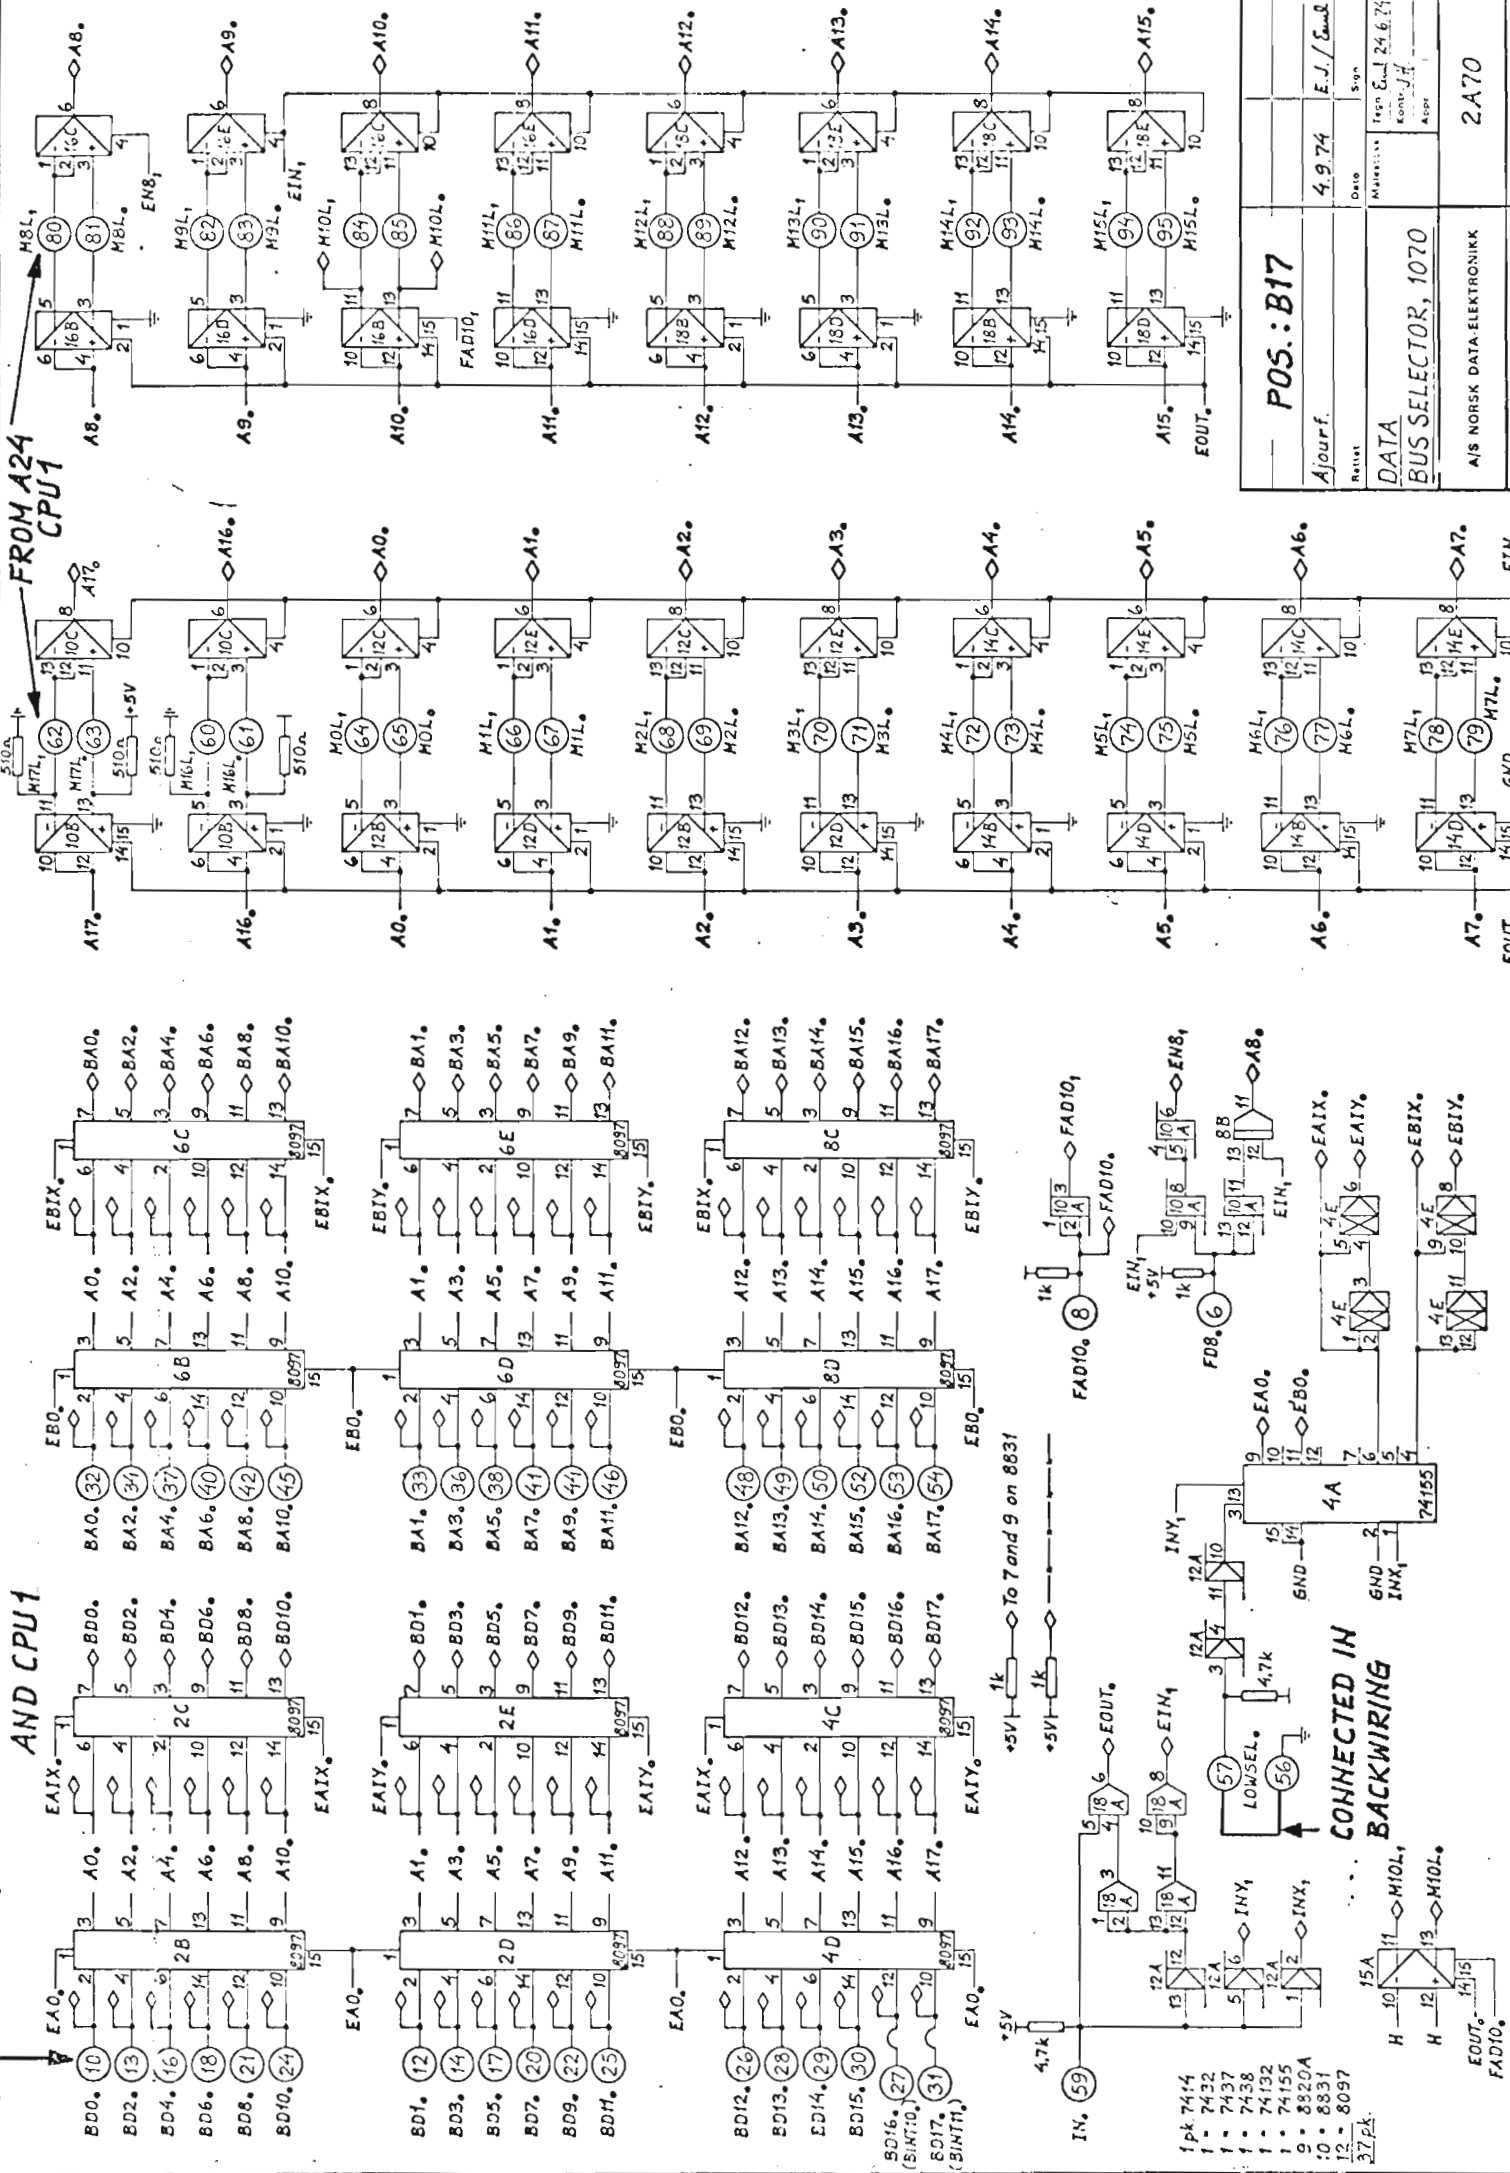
FROM A24 CPU1

AND CPU1

POS.: B17

Ajourf. 4.9.74 E.J./Emil

Rettet Dato Sign

DATA
BUS SELECTOR, 1070

Målestokk Tegn Emil 24.6.74 Kontr. JH Appr.

A/S NORSK DATA-ELEKTRONIKK

2A70

CONNECTED IN BACKWIRING

To 7 and 9 on 8831

LOWSEL.

1 pk. 7414
1 - 7432
1 - 7437
1 - 7438
1 - 74132
1 - 74155
9 - 8320A
10 - 8831
12 - 8097
37 pk.

BD0. 10 EA0. 2B 8097 A0. EAIX. 2C 8097 BD0. BD2. BD4. BD6. BD8. BD10.
BD2. 13
BD4. 16
BD6. 18
BD8. 21
BD10. 24

BD1. 12 EA0. 2D 8097 A1. A3. A5. A7. A9. A11. EAIY. 2E 8097 BD1. BD3. BD5. BD7. BD9. BD11.
BD3. 14
BD5. 17
BD7. 20
BD9. 22
BD11. 25

BD12. 26 EA0. 4D 8097 A12. A13. A14. A15. A16. A17. EAIX. 4C 8097 EAIY. BD12. BD13. BD14. BD15. BD16. BD17.
BD13. 28
BD14. 29
BD15. 30
BD16. (BINT10.) 27
BD17. (BINT11.) 31

BA0. 32 EB0. 6B 8097 A0. A2. A4. A6. A8. A10. EBIX. 6C 8097 BA0. BA2. BA4. BA6. BA8. BA10.
BA2. 34
BA4. 37
BA6. 40
BA8. 42
BA10. 45

BA1. 33 EB0. 6D 8097 A1. A3. A5. A7. A9. A11. EBIY. 6E 8097 BA1. BA3. BA5. BA7. BA9. BA11.
BA3. 36
BA5. 38
BA7. 41
BA9. 44
BA11. 46

BA12. 48 EB0. 8D 8097 A12. A13. A14. A15. A16. A17. EBIX. 8C 8097 EBIY. BA12. BA13. BA14. BA15. BA16. BA17.
BA13. 49
BA14. 50
BA15. 52
BA16. 53
BA17. 54

+5V 1k +5V 1k

IN. 59 +5V 4,7k 12A INY, INX, 18A EOUT. EIN, 57 56 4,7k 12A INY, 4A 74155 EA0. EB0. GND GND INX,

H 15A M10L, M10L. H EOUT. FAD10.

FAD10. 8 1k 1A FAD10, FAD10. EIN, +5V 1k FD8. 6 1A EN8, 8B A8. EIN, 4E EAIX. EAIY. EBIX. EBIY.

A17. 10B M17L, 62 510Ω 63 M17L. 510Ω +5V 10C A17.
A16. 10B M16L, 60 510Ω 61 M16L. 510Ω 10C A16.
A0. 12B M0L, 64 65 M0L. 12C A0.
A1. 12D M1L, 66 67 M1L. 12E A1.
A2. 12B M2L, 68 69 M2L. 12C A2.
A3. 12D M3L, 70 71 M3L. 12E A3.
A4. 14B M4L, 72 73 M4L. 14C A4.
A5. 14D M5L, 74 75 M5L. 14E A5.
A6. 14B M6L, 76 77 M6L. 14C A6.
A7. EOUT 14D M7L, 78 79 M7L. GND 14E A7. EIN

A8. 16B M8L, 80 81 M8L. 16C EN8, A8.
A9. 16D M9L, 82 83 M9L. 16E EIN, A9.
A10. 16B FAD10, M10L, 84 85 M10L. 16C A10.
A11. 16D M11L, 86 87 M11L. 16E A11.
A12. 18B M12L, 88 89 M12L. 18C A12.
A13. 18D M13L, 90 91 M13L. 18E A13.
A14. 18B M14L, 92 93 M14L. 18C A14.
A15. EOUT. 18D M15L, 94 95 M15L. 18E A15.